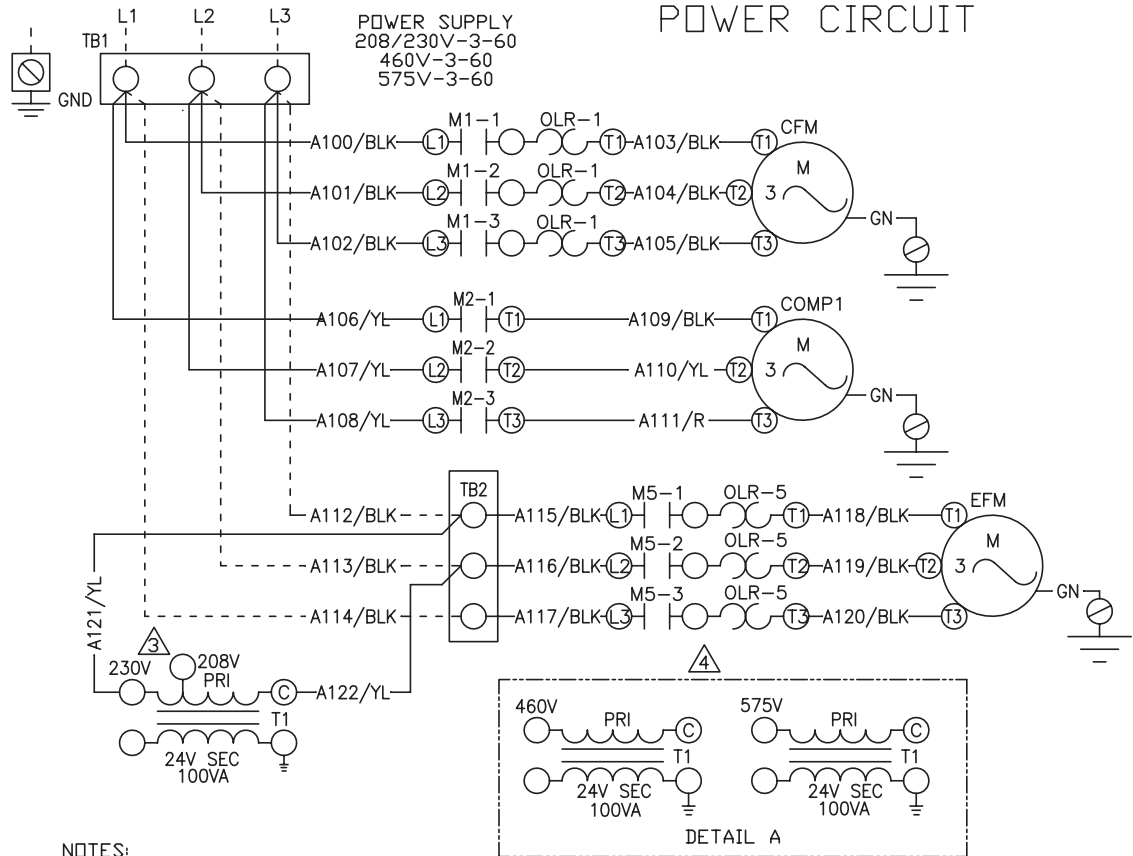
POWER CIRCUIT

L1 L2 L3

POWER SUPPLY
208/230V-3-60
460V-3-60
575V-3-60

TB1

GND

M1-1 OLR-1
A100/BLK L1 T1 A103/BLK T1 CFM

M1-2 OLR-1
A101/BLK L2 T2 A104/BLK T2 3 M

M1-3 OLR-1
A102/BLK L3 T3 A105/BLK T3 GN

M2-1
A106/YL L1 T1 A109/BLK T1 COMP1

M2-2
A107/YL L2 T2 A110/YL T2 3 M

M2-3
A108/YL L3 T3 A111/R T3 GN

TB2

M5-1 OLR-5
A112/BLK A115/BLK L1 T1 A118/BLK T1 EFM

M5-2 OLR-5
A113/BLK A116/BLK L2 T2 A119/BLK T2 3 M

M5-3 OLR-5
A114/BLK A117/BLK L3 T3 A120/BLK T3 GN

A121/YL

3

230V 208V
PRI C A122/YL

T1

24V SEC
100VA

4

460V PRI C
T1
24V SEC
100VA

575V PRI C
T1
24V SEC
100VA

DETAIL A

NOTES: